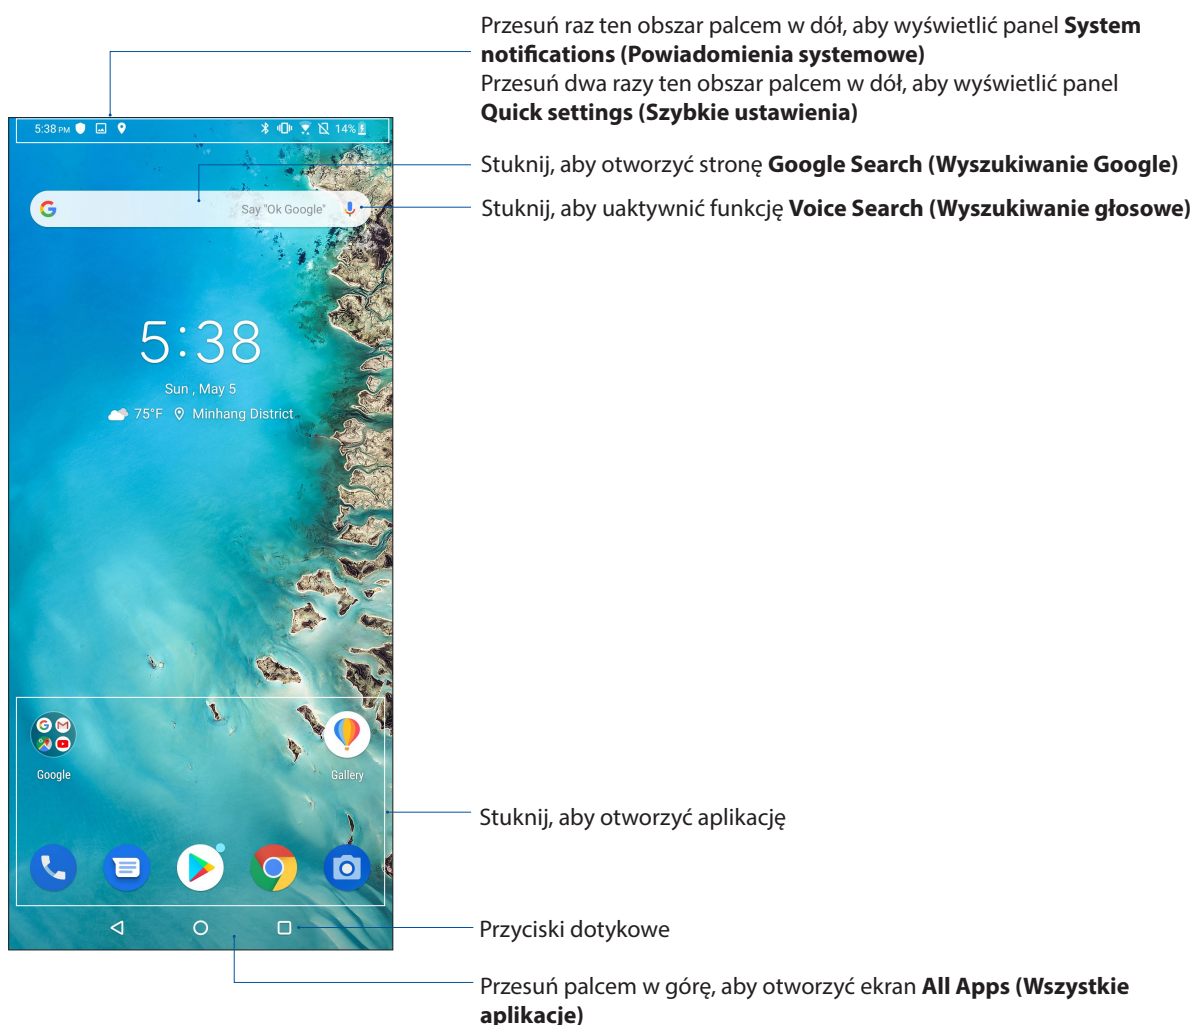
Przesuń raz ten obszar palcem w dół, aby wyświetlić panel **System notifications (Powiadomienia systemowe)**
Przesuń dwa razy ten obszar palcem w dół, aby wyświetlić panel **Quick settings (Szybkie ustawienia)**

5:38 PM 14%

Stuknij, aby otworzyć stronę **Google Search (Wyszukiwanie Google)**

Say "Ok Google"

Stuknij, aby uaktywnić funkcję **Voice Search (Wyszukiwanie głosowe)**

5:38

Sun , May 5

75°F Minhang District

Google

Gallery

Stuknij, aby otworzyć aplikację

Przyciski dotykowe

Przesuń palcem w górę, aby otworzyć ekran **All Apps (Wszystkie aplikacje)**